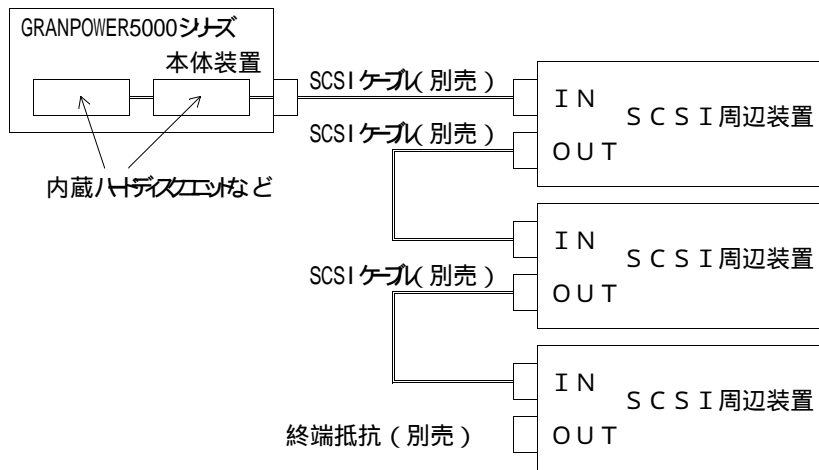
GRANPOWER5000シリーズ

本体装置

SCSIケーブル(別売)

IN

SCSI周辺装置

SCSIケーブル(別売)

OUT

内蔵ハードディスクユニットなど

IN

SCSI周辺装置

SCSIケーブル(別売)

OUT

IN

SCSI周辺装置

終端抵抗(別売)

OUT